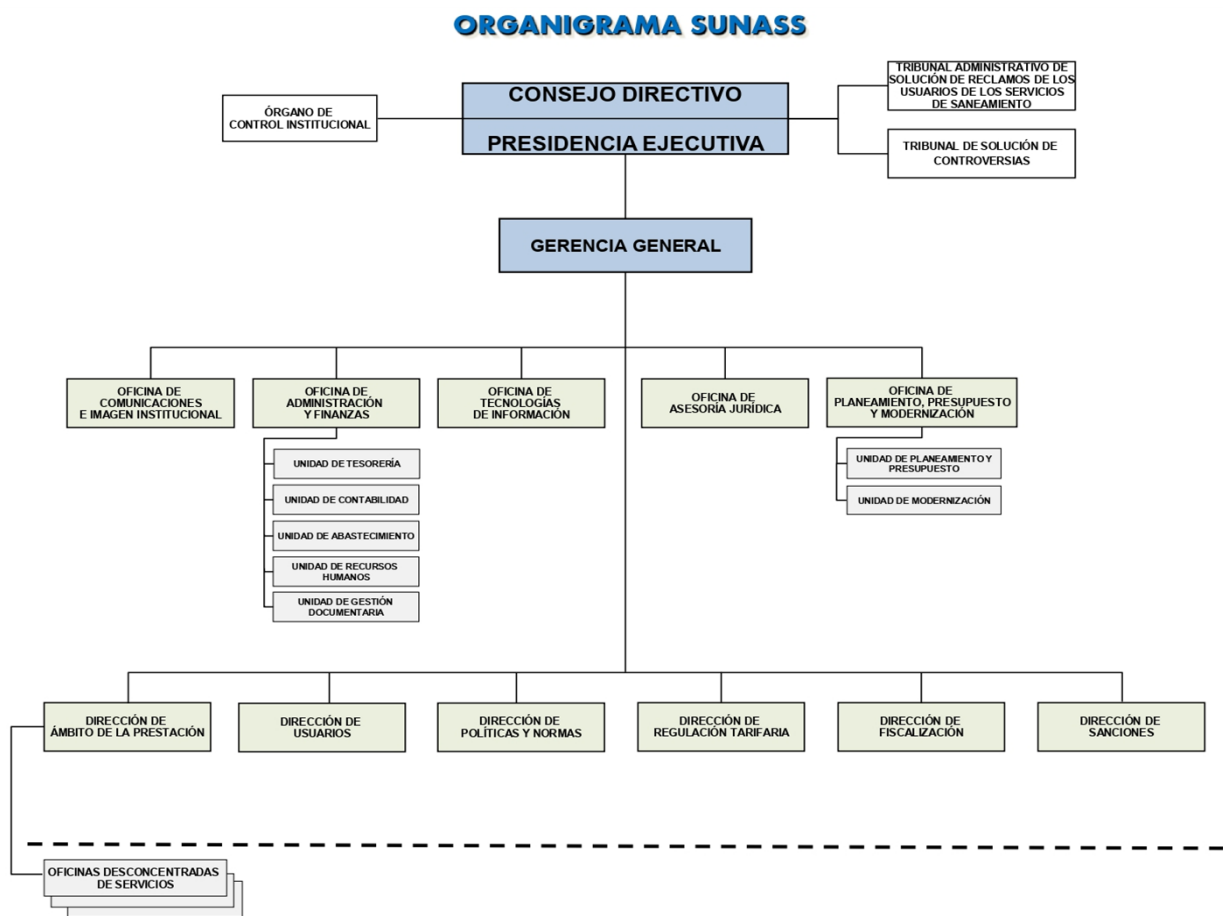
ORGANIGRAMA SUNASS

ÓRGANO DE CONTROL INSTITUCIONAL

CONSEJO DIRECTIVO

PRESIDENCIA EJECUTIVA

TRIBUNAL ADMINISTRATIVO DE SOLUCIÓN DE RECLAMOS DE LOS USUARIOS DE LOS SERVICIOS DE SANEAMIENTO

TRIBUNAL DE SOLUCIÓN DE CONTROVERSIAS

GERENCIA GENERAL

OFICINA DE COMUNICACIONES E IMAGEN INSTITUCIONAL

OFICINA DE ADMINISTRACIÓN Y FINANZAS

UNIDAD DE TESORERÍA

UNIDAD DE CONTABILIDAD

UNIDAD DE ABASTECIMIENTO

UNIDAD DE RECURSOS HUMANOS

UNIDAD DE GESTIÓN DOCUMENTARIA

OFICINA DE TECNOLOGÍAS DE INFORMACIÓN

OFICINA DE ASESORÍA JURÍDICA

OFICINA DE PLANEAMIENTO, PRESUPUESTO Y MODERNIZACIÓN

UNIDAD DE PLANEAMIENTO Y PRESUPUESTO

UNIDAD DE MODERNIZACIÓN

DIRECCIÓN DE ÁMBITO DE LA PRESTACIÓN

DIRECCIÓN DE USUARIOS

DIRECCIÓN DE POLÍTICAS Y NORMAS

DIRECCIÓN DE REGULACIÓN TARIFARIA

DIRECCIÓN DE FISCALIZACIÓN

DIRECCIÓN DE SANCIONES

OFICINAS DESCONCENTRADAS DE SERVICIOS